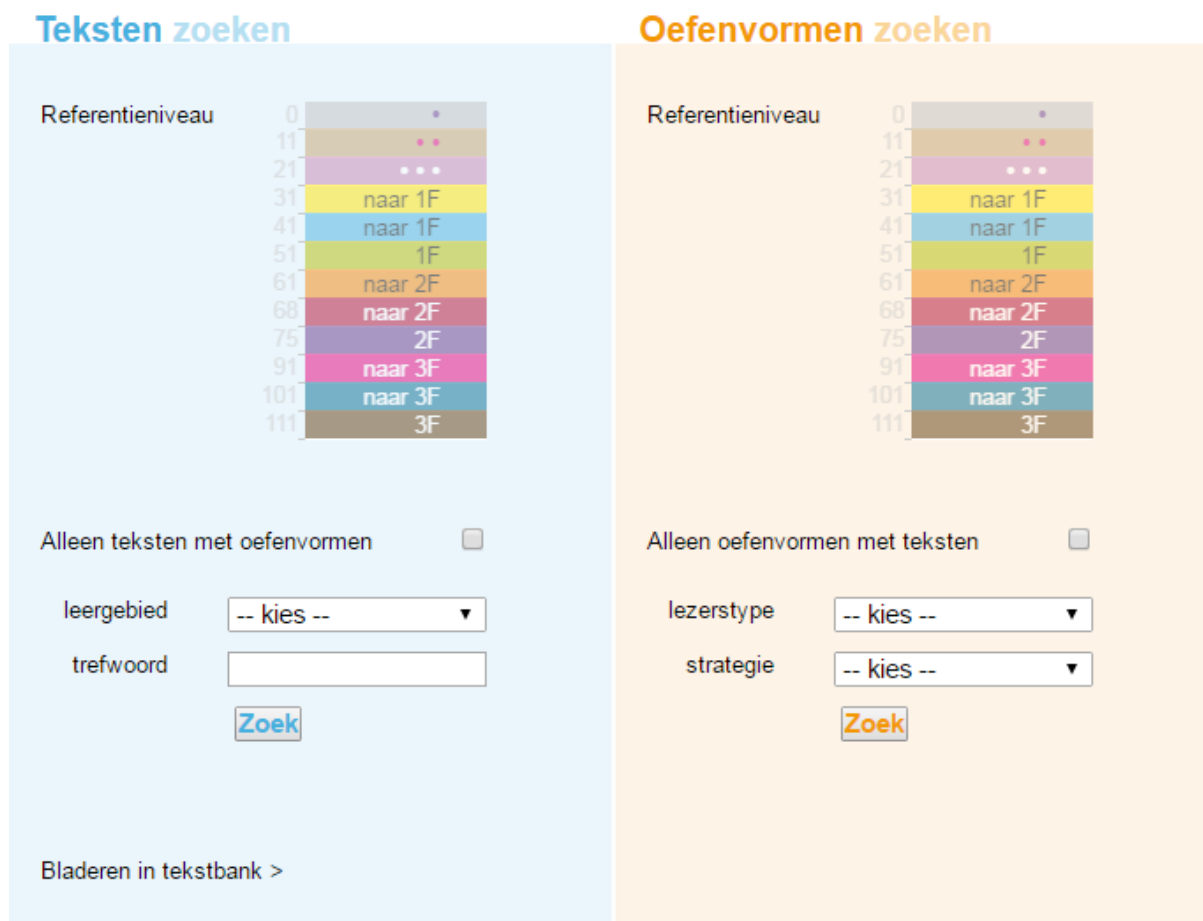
Teksten zoeken

Referentieniveau

| | |
|---|---|
| 0 | • |
| 11 | •• |
| 21 | ••• |
| 31 | naar 1F |
| 41 | naar 1F |
| 51 | 1F |
| 61 | naar 2F |
| 68 | naar 2F |
| 75 | 2F |
| 91 | naar 3F |
| 101 | naar 3F |
| 111 | 3F |

Alleen teksten met oefenvormen

leergebied -- kies --

trefwoord

Zoek

Bladeren in tekstbank >

Oefenvormen zoeken

Referentieniveau

| | |
|---|---|
| 0 | • |
| 11 | •• |
| 21 | ••• |
| 31 | naar 1F |
| 41 | naar 1F |
| 51 | 1F |
| 61 | naar 2F |
| 68 | naar 2F |
| 75 | 2F |
| 91 | naar 3F |
| 101 | naar 3F |
| 111 | 3F |

Alleen oefenvormen met teksten

lezerstype -- kies --

strategie -- kies --

Zoek